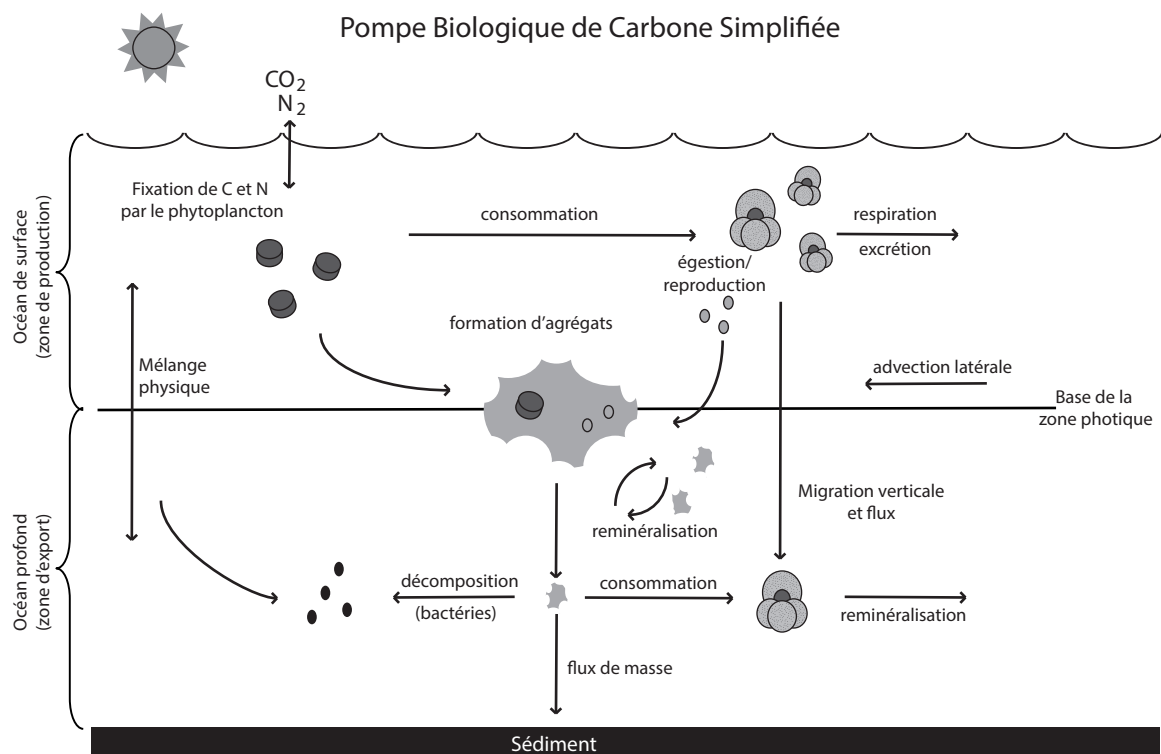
Pompe Biologique de Carbone Simplifiée

$CO_2$
$N_2$

Océan de surface (zone de production)

Fixation de C et N par le phytoplancton

consommation

respiration

excrétion

égestion/ reproduction

formation d'agrégats

Mélange physique

advection latérale

Base de la zone photique

Océan profond (zone d'export)

reminéralisation

Migration verticale et flux

décomposition (bactéries)

consommation

reminéralisation

flux de masse

Sédiment